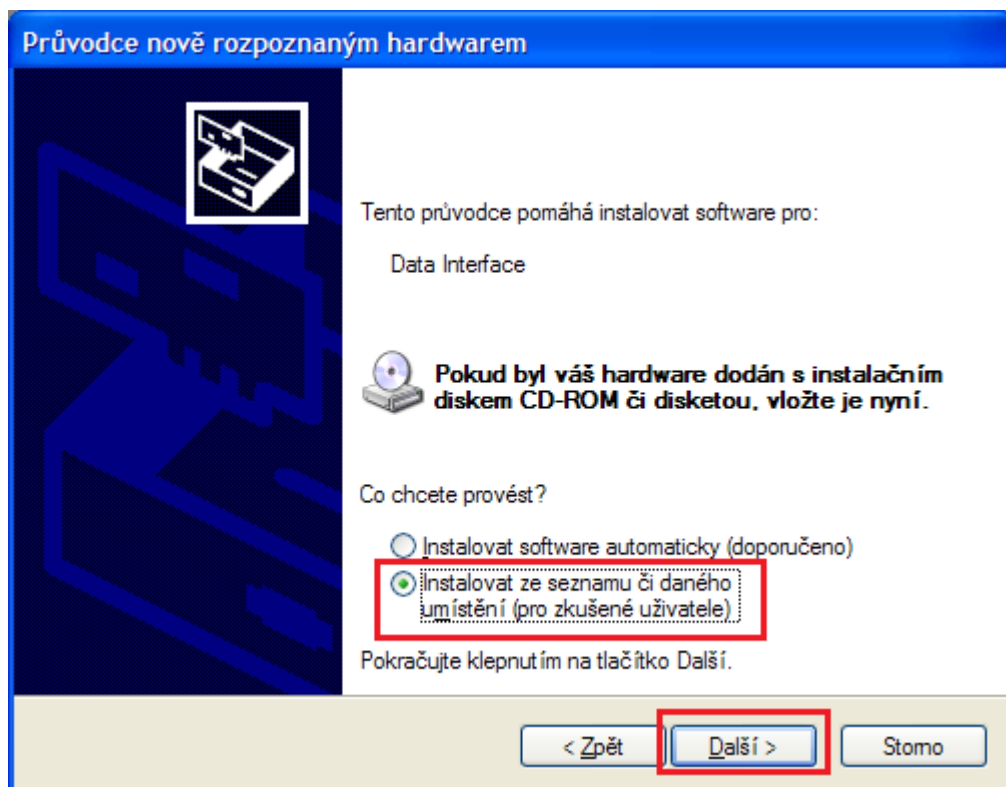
Průvodce nově rozpoznaným hardwarem

Tento průvodce pomáhá instalovat software pro:

Data Interface

Pokud byl váš hardware dodán s instalačním diskem CD-ROM či disketou, vložte je nyní.

Co chcete provést?

Instalovat software automaticky (doporučeno)

Instalovat ze seznamu či daného umístění (pro zkušené uživatele)

Pokračujte klepnutím na tlačítko Další.

< Zpět

Další >

Storno